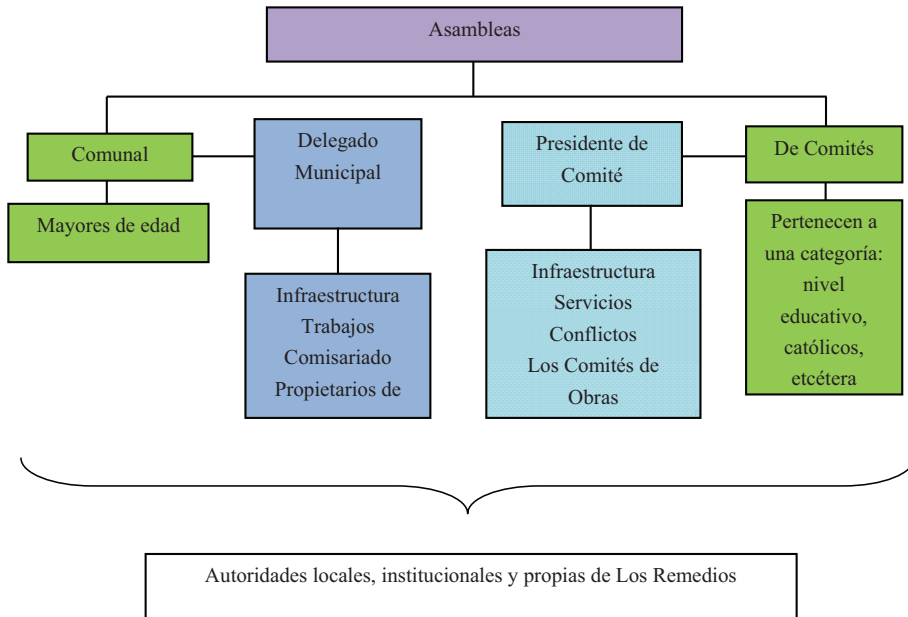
Asambleas

Comunal

Mayores de edad

Delegado Municipal

Infraestructura
Trabajos
Comisariado
Propietarios de

Presidente de Comité

Infraestructura
Servicios
Conflictos
Los Comités de Obras

De Comités

Pertenecen a una categoría: nivel educativo, católicos, etcétera

Autoridades locales, institucionales y propias de Los Remedios